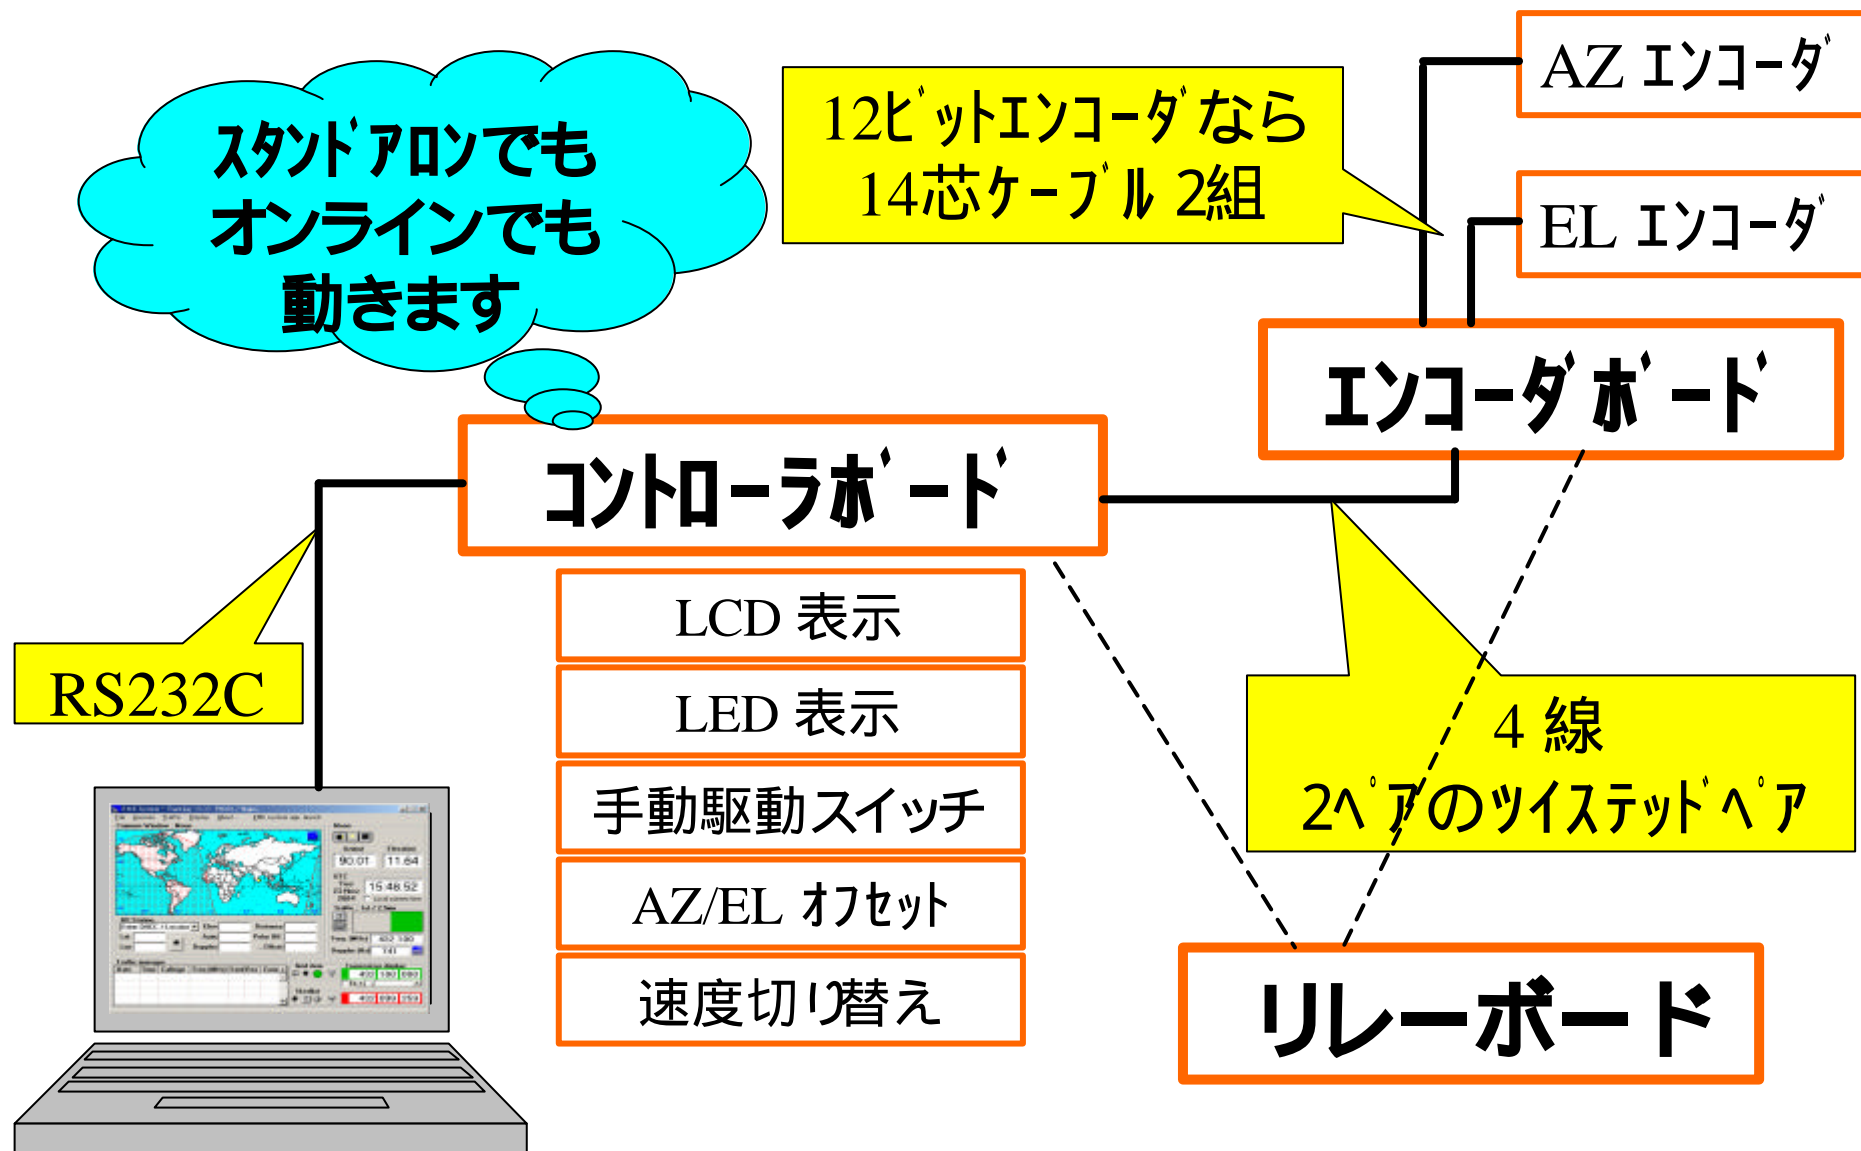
スタンドアロンでも
オンラインでも
動きます

12ビットエンコーダなら
14芯ケーブル 2組

AZ エンコーダ

EL エンコーダ

エンコーダボード

コントローラボード

RS232C

LCD 表示

LED 表示

手動駆動スイッチ

AZ/EL オフセット

速度切り替え

4 線
2ペアのツイステッドペア

リレーボード

90.01
11.64
15:48:52